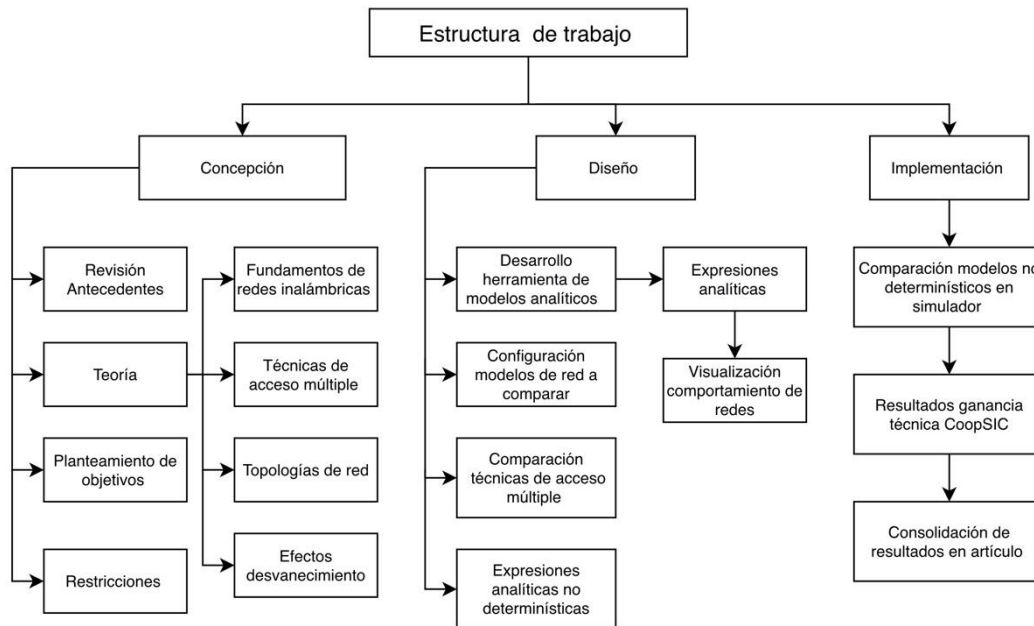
Estructura de trabajo

Concepción

Diseño

Implementación

Revisión Antecedentes

Teoría

Planteamiento de objetivos

Restricciones

Fundamentos de redes inalámbricas

Técnicas de acceso múltiple

Topologías de red

Efectos desvanecimiento

Desarrollo herramienta de modelos analíticos

Configuración modelos de red a comparar

Comparación técnicas de acceso múltiple

Expresiones analíticas no determinísticas

Expresiones analíticas

Visualización comportamiento de redes

Comparación modelos no determinísticos en simulador

Resultados ganancia técnica CoopSIC

Consolidación de resultados en artículo